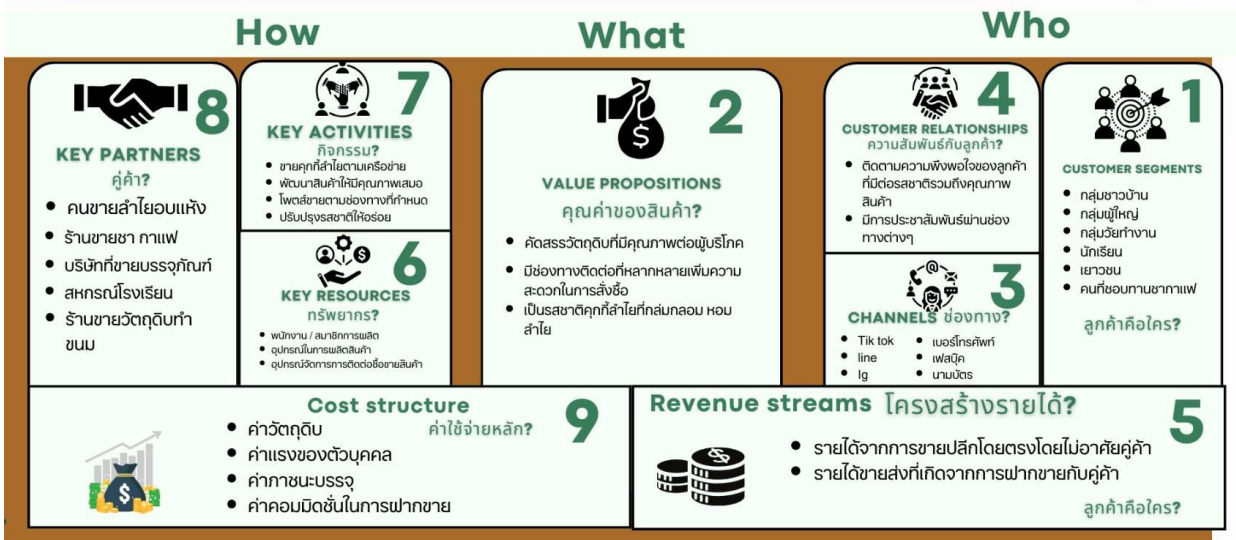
How

What

Who

8
KEY PARTNERS
คู่ค้า?
- คนขายลำไยอบแห้ง
- ร้านขายชา กาแฟ
- บริษัทที่ขายบรรจุภัณฑ์
- สหกรณ์โรงเรียน
- ร้านขายวัตถุดิบทำขนม

7
KEY ACTIVITIES
กิจกรรม?
- ขายคุกกี้ลำไยตามเครือข่าย
- พัฒนาสินค้าให้มีคุณภาพเสมอ
- โพสต์ขายตามช่องทางที่กำหนด
- ปรับปรุงรสชาติให้อร่อย

6
KEY RESOURCES
ทรัพยากร?
- พนักงาน / สมาชิกการผลิต
- อุปกรณ์ในการผลิตสินค้า
- อุปกรณ์จัดการการติดต่อซื้อขายสินค้า

2
VALUE PROPOSITIONS
คุณค่าของสินค้า?
- คัดสรรวัตถุดิบที่มีคุณภาพต่อผู้บริโภค
- มีช่องทางติดต่อที่หลากหลายเพิ่มความสะดวกในการสั่งซื้อ
- เป็นรสชาติคุกกี้ลำไยที่กล่มกลอม หอมลำไย

4
CUSTOMER RELATIONSHIPS
ความสัมพันธ์กับลูกค้า?
- ติดตามความพึงพอใจของลูกค้าที่มีต่อรสชาติรวมถึงคุณภาพสินค้า
- มีการประชาสัมพันธ์ผ่านช่องทางต่างๆ

3
CHANNELS ช่องทาง?
- Tik tok
- line
- Ig
- เบอร์โทรศัพท์
- เฟสบุ๊ค
- นามบัตร

1
CUSTOMER SEGMENTS
- กลุ่มชาวบ้าน
- กลุ่มผู้ใหญ่
- กลุ่มวัยทำงาน
- นักเรียน
- เยาวชน
- คนที่ชอบทานชากาแฟ
ลูกค้าคือใคร?

Cost structure
ค่าใช้จ่ายหลัก?
9
- ค่าวัตถุดิบ
- ค่าแรงของตัวบุคคล
- ค่าภาชนะบรรจุ
- ค่าคอมมิดชั่นในการฝากขาย

Revenue streams โครงสร้างรายได้?
5
- รายได้จากการขายปลีกโดยตรงโดยไม่อาศัยคู่ค้า
- รายได้ขายส่งที่เกิดจากการฝากขายกับคู่ค้า
ลูกค้าคือใคร?